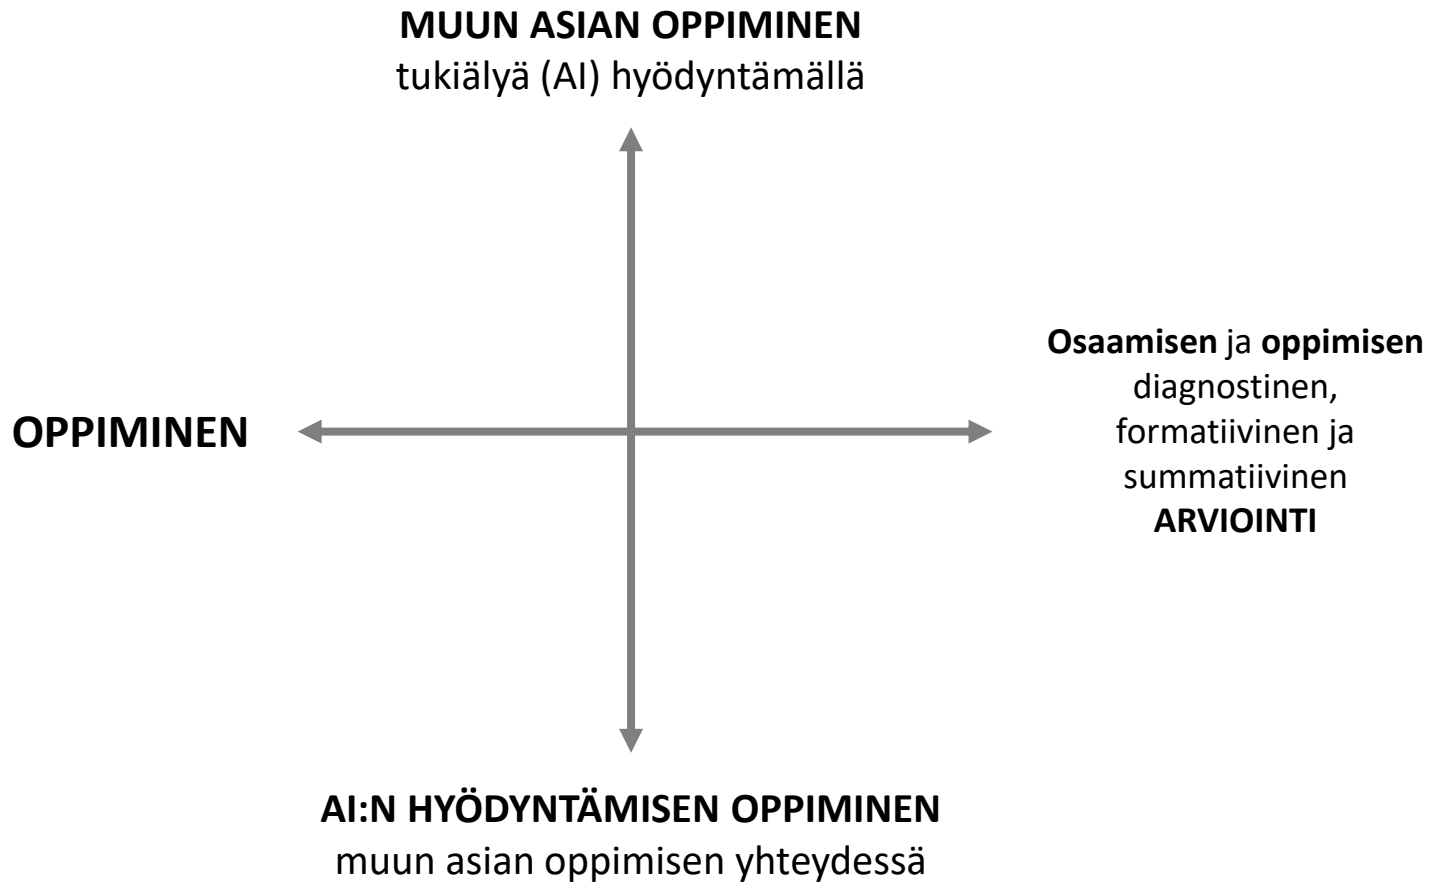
MUUN ASIAN OPPIMINEN
tukiälyä (AI) hyödyntämällä

OPPIMINEN

Osaamisen ja oppimisen diagnostinen, formatiivinen ja summatiivinen ARVIOINTI

AI:N HYÖDYNTÄMISEN OPPIMINEN
muun asian oppimisen yhteydessä